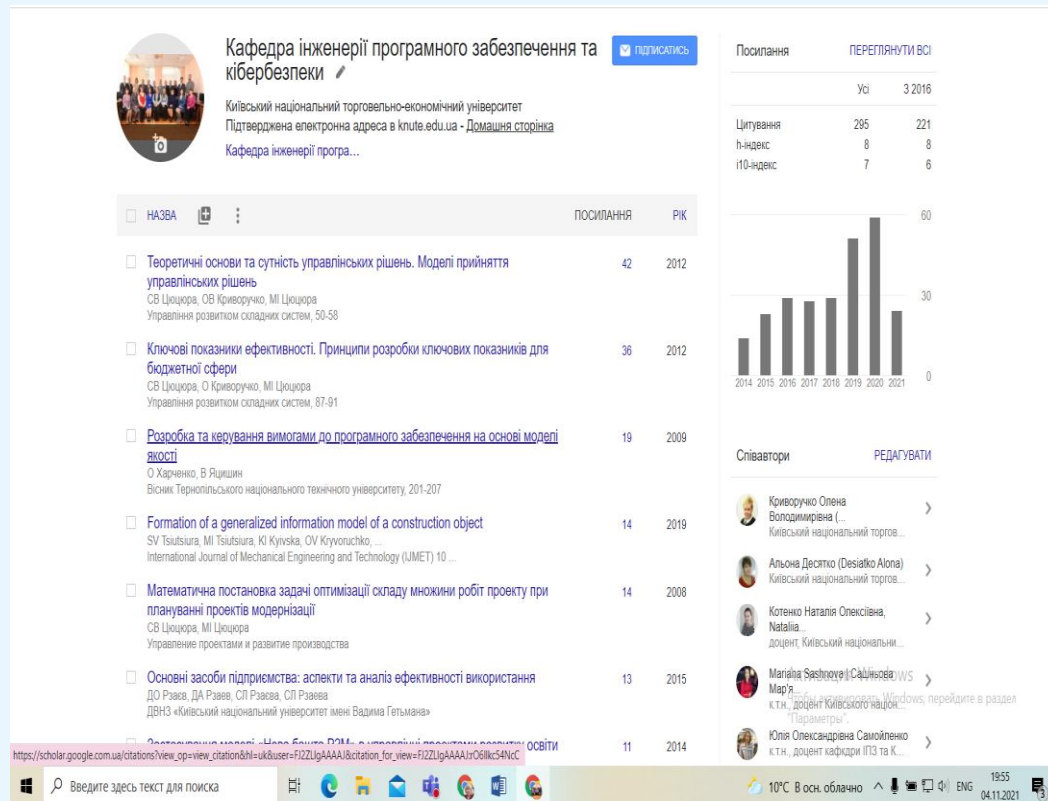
Кафедра інженерії програмного забезпечення та кібербезпеки

ПІДПИСАТИСЬ

Київський національний торговельно-економічний університет
Підтверджена електронна адреса в knute.edu.ua - Домашня сторінка
Кафедра інженерії програ...

НАЗВА ПОСИЛАННЯ РІК

Теоретичні основи та сутність управлінських рішень. Моделі прийняття управлінських рішень
СВ Цюцюра, ОВ Криворучко, МІ Цюцюра
Управління розвитком складних систем, 50-58
42 2012

Ключові показники ефективності. Принципи розробки ключових показників для бюджетної сфери
СВ Цюцюра, О Криворучко, МІ Цюцюра
Управління розвитком складних систем, 87-91
36 2012

Розробка та керування вимогами до програмного забезпечення на основі моделі якості
О Харченко, В Яцишин
Вісник Тернопільського національного технічного університету, 201-207
19 2009

Formation of a generalized information model of a construction object
SV Tsiutsiura, MI Tsiutsiura, KI Kyivska, OV Kryvoruchko, ...
International Journal of Mechanical Engineering and Technology (IJMET) 10 ...
14 2019

Математична постановка задачі оптимізації складу множини робіт проекту при плануванні проектів модернізації
СВ Цюцюра, МІ Цюцюра
Управление проектами и развитие производства
14 2008

Основні засоби підприємства: аспекти та аналіз ефективності використання
ДО Рзаєв, ДА Рзаєв, СЛ Рзаєва, СЛ Рзаева
ДВНЗ «Київський національний університет імені Вадима Гетьмана»
13 2015

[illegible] 11 2014

https://scholar.google.com.ua/citations?view_op=view_citation&hl=uk&user=FI2ZLIgAAAAJ&citation_for_view=FI2ZLIgAAAAJ:rO6llkc54NcC

Посилання ПЕРЕГЛЯНУТИ ВСІ

| | Усі | З 2016 |
|---|---|---|
| Цитування | 295 | 221 |
| h-індекс | 8 | 8 |
| i10-індекс | 7 | 6 |

60
30
0
2014 2015 2016 2017 2018 2019 2020 2021

Співавтори РЕДАГУВАТИ

Криворучко Олена Володимирівна (...
Київський національний торгов...

Альона Десятко (Desiatko Alona)
Київський національний торгов...

Котенко Наталія Олексіївна, Nataliia...
доцент, Київський національни...

Mariana Sashnova | Сашнова Мар'я
к.т.н., доцент Київського націон...

Юлія Олександрівна Самойленко
к.т.н., доцент кафедри ІПЗ та К...

Активация Windows
Чтобы активировать Windows, перейдите в раздел "Параметры".

Введите здесь текст для поиска
10°C В осн. облачно ENG 19:55 04.11.2021